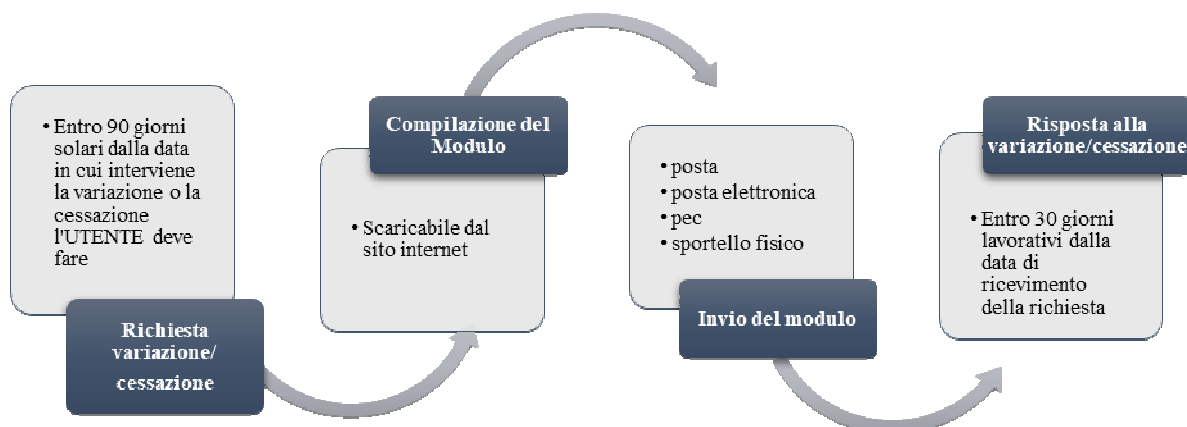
• Entro 90 giorni solari dalla data in cui interviene la variazione o la cessazione l'UTENTE deve fare

Richiesta variazione/ cessazione

Compilazione del Modulo

• Scaricabile dal sito internet

• posta
• posta elettronica
• pec
• sportello fisico

Invio del modulo

Risposta alla variazione/cessazione

• Entro 30 giorni lavorativi dalla data di ricevimento della richiesta